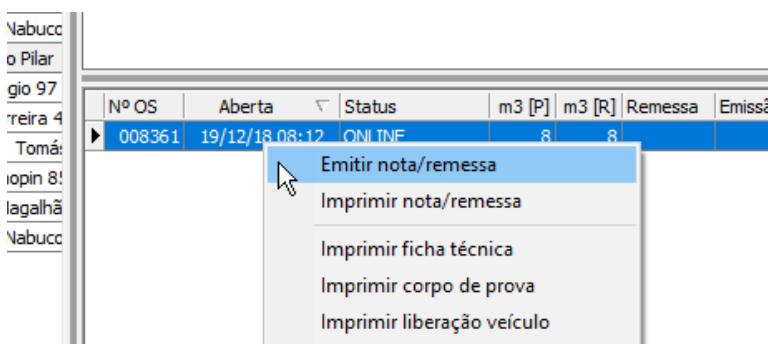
Nabuco
o Pilar
gio 97
rreira 4
Tomás
opin 85
Magalhã
Nabuco

| Nº OS | Aberta | Status | m3 [P] | m3 [R] | Remessa | Emissã |
|---|---|---|---|---|---|---|
| 008361 | 19/12/18 08:12 | ONLINE | 8 | 8 | | |

Emitir nota/remessa
Imprimir nota/remessa
Imprimir ficha técnica
Imprimir corpo de prova
Imprimir liberação veículo